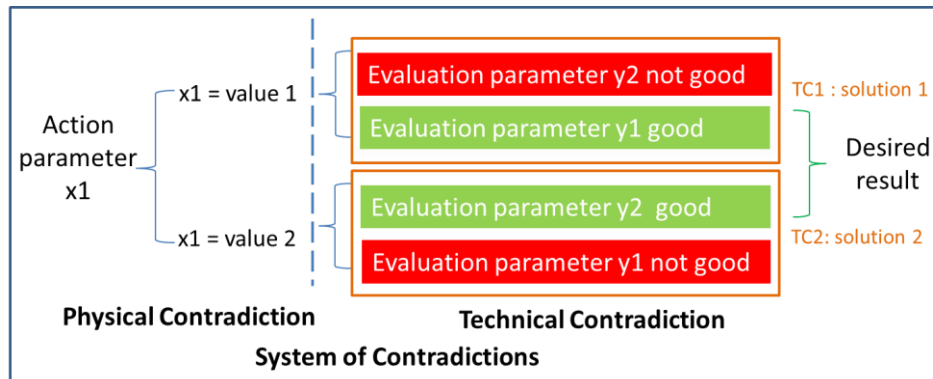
Action parameter x1

x1 = value 1

x1 = value 2

Evaluation parameter y2 not good

Evaluation parameter y1 good

TC1 : solution 1

Desired result

Evaluation parameter y2 good

Evaluation parameter y1 not good

TC2: solution 2

Physical Contradiction

Technical Contradiction

System of Contradictions